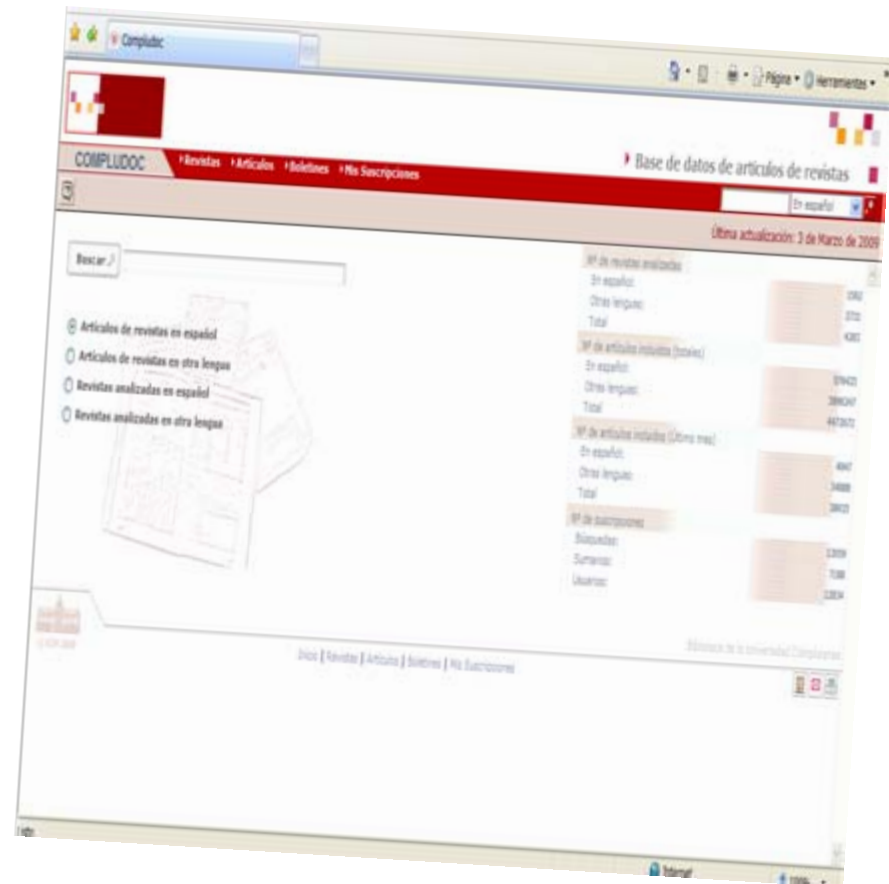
Compludoc

Página • Herramientas •

COMPLUDOC
Revistas Artículos Boletines Mis Suscripciones

Base de datos de artículos de revistas

En español

Última actualización: 3 de Marzo de 2009

Buscar

Artículos de revistas en español
Artículos de revistas en otra lengua
Revistas analizadas en español
Revistas analizadas en otra lengua

Nº de revistas analizadas
En español: 1062
Otras lenguas: 3721
Total: 4283

Nº de artículos incluidos (totales)
En español: 576425
Otras lenguas: 3896247
Total: 4472672

Nº de artículos incluidos (Último mes)
En español: 4847
Otras lenguas: 34088
Total: 38935

Nº de suscripciones
Búsquedas: 13059
Sumarios: 7588
Usuarios: 12834

Biblioteca de la Universidad Complutense

Inicio | Revistas | Artículos | Boletines | Mis Suscripciones

Internet
100%